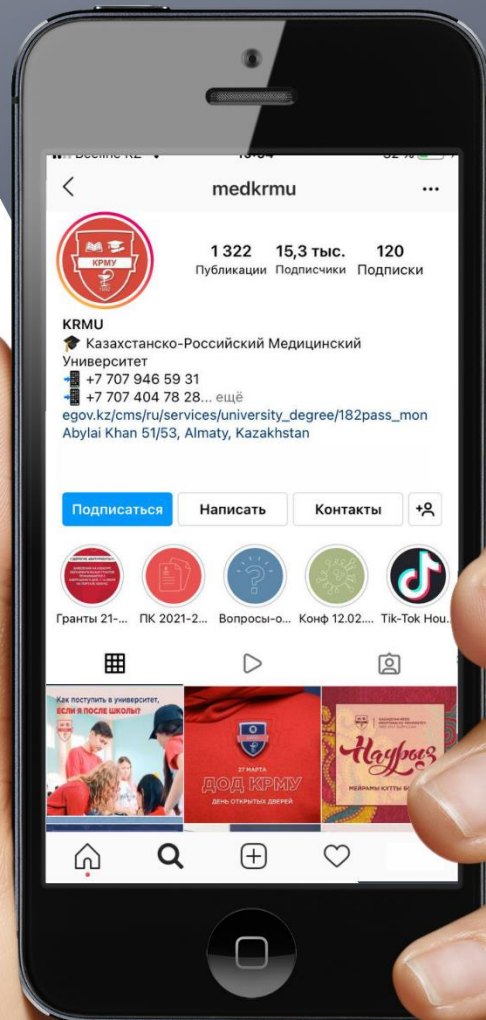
Beeline KZ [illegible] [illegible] %

medkrmu

КРМУ

1 322 Публикации
15,3 тыс. Подписчики
120 Подписки

KRMU
🎓 Казахстанско-Российский Медицинский Университет
📲 +7 707 946 59 31
📲 +7 707 404 78 28... ещё
egov.kz/cms/ru/services/university_degree/182pass_mon
Abylai Khan 51/53, Almaty, Kazakhstan

Подписаться
Написать
Контакты

Гранты 21-...
ПК 2021-2...
Вопросы-о...
Конф 12.02....
Tik-Tok Hou...

Как поступить в университет, ЕСЛИ Я ПОСЛЕ ШКОЛЫ?

27 МАРТА
ДОД КРМУ
ДЕНЬ ОТКРЫТЫХ ДВЕРЕЙ

Наурыз
МЕЙРАМЫ ҚҰТТЫ Б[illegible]